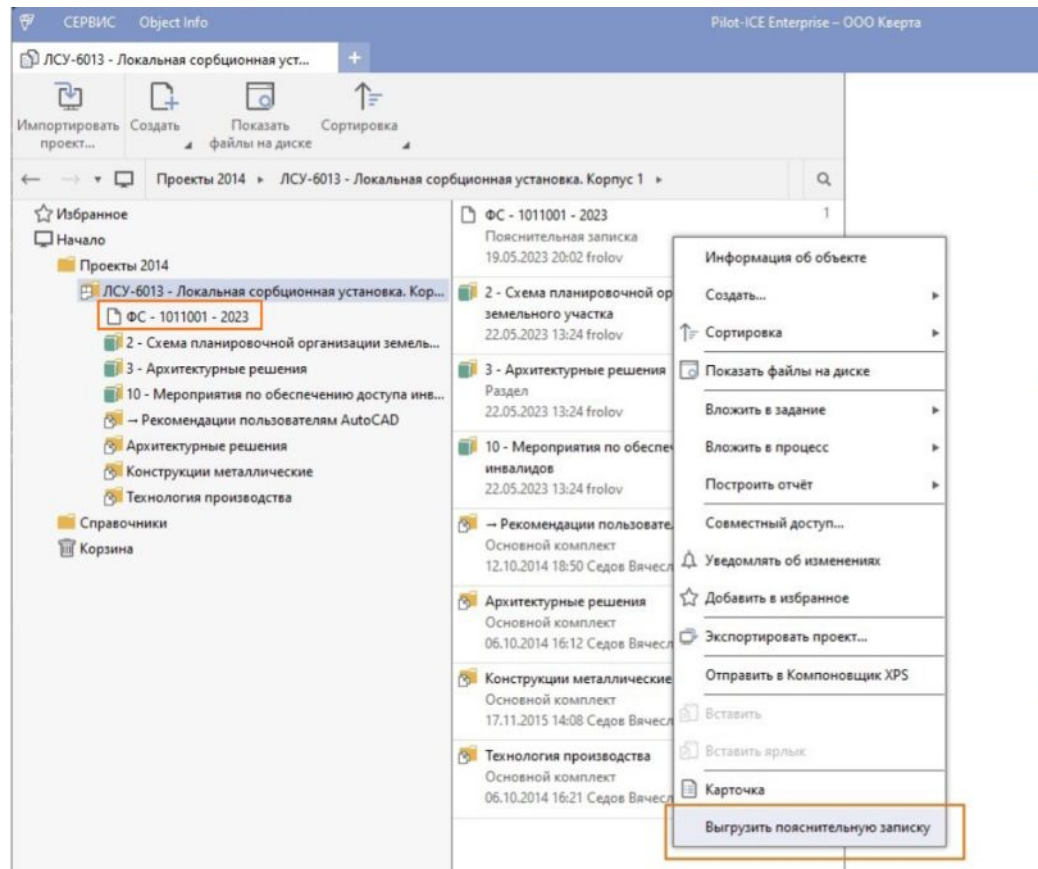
СЕРВИС Object Info

Pilot-ICE Enterprise – ООО Кверта

ЛСУ-6013 - Локальная сорбционная уст...

Импортировать проект...
Создать
Показать файлы на диске
Сортировка

Проекты 2014 ▸ ЛСУ-6013 - Локальная сорбционная установка. Корпус 1 ▸

Избранное
Начало
Проекты 2014
ЛСУ-6013 - Локальная сорбционная установка. Кор...
ФС - 1011001 - 2023
2 - Схема планировочной организации земель...
3 - Архитектурные решения
10 - Мероприятия по обеспечению доступа инв...
→ Рекомендации пользователям AutoCAD
Архитектурные решения
Конструкции металлические
Технология производства
Справочники
Корзина

ФС - 1011001 - 2023
Пояснительная записка
19.05.2023 20:02 frolov
1

2 - Схема планировочной ор
земельного участка
22.05.2023 13:24 frolov

3 - Архитектурные решения
Раздел
22.05.2023 13:24 frolov

10 - Мероприятия по обеспеч
инвалидов
22.05.2023 13:24 frolov

→ Рекомендации пользовате
Основной комплект
12.10.2014 18:50 Седов Вячесл

Архитектурные решения
Основной комплект
06.10.2014 16:12 Седов Вячесл

Конструкции металлические
Основной комплект
17.11.2015 14:08 Седов Вячесл

Технология производства
Основной комплект
06.10.2014 16:21 Седов Вячесл

Информация об объекте
Создать...
Сортировка
Показать файлы на диске
Вложить в задание
Вложить в процесс
Построить отчёт
Совместный доступ...
Уведомлять об изменениях
Добавить в избранное
Экспортировать проект...
Отправить в Компоновщик XPS
Вставить
Вставить ярлык
Карточка
Выгрузить пояснительную записку